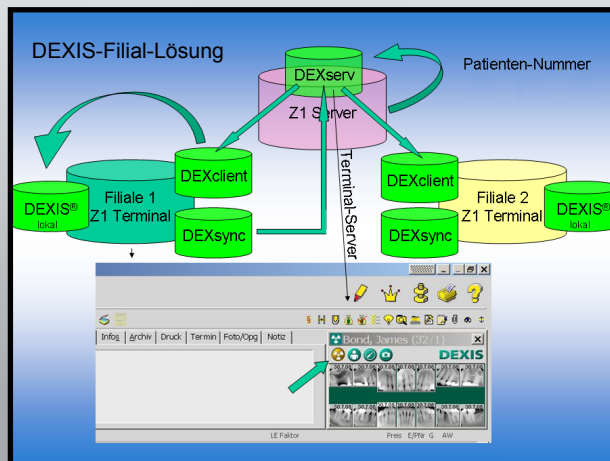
DEXIS-Filial-Lösung

DEXserv
Z1 Server

Patienten-Nummer

Terminal-Server

DEXclient
Filiale 1
Z1 Terminal
DEXIS®
lokal
DEXsync

DEXclient
Filiale 2
Z1 Terminal
DEXIS®
lokal
DEXsync

Infos | Archiv | Druck | Termin | Foto/Opg | Notiz

Bond, James (32/1)
DEXIS

LE Faktor
Preis E/PN G AW